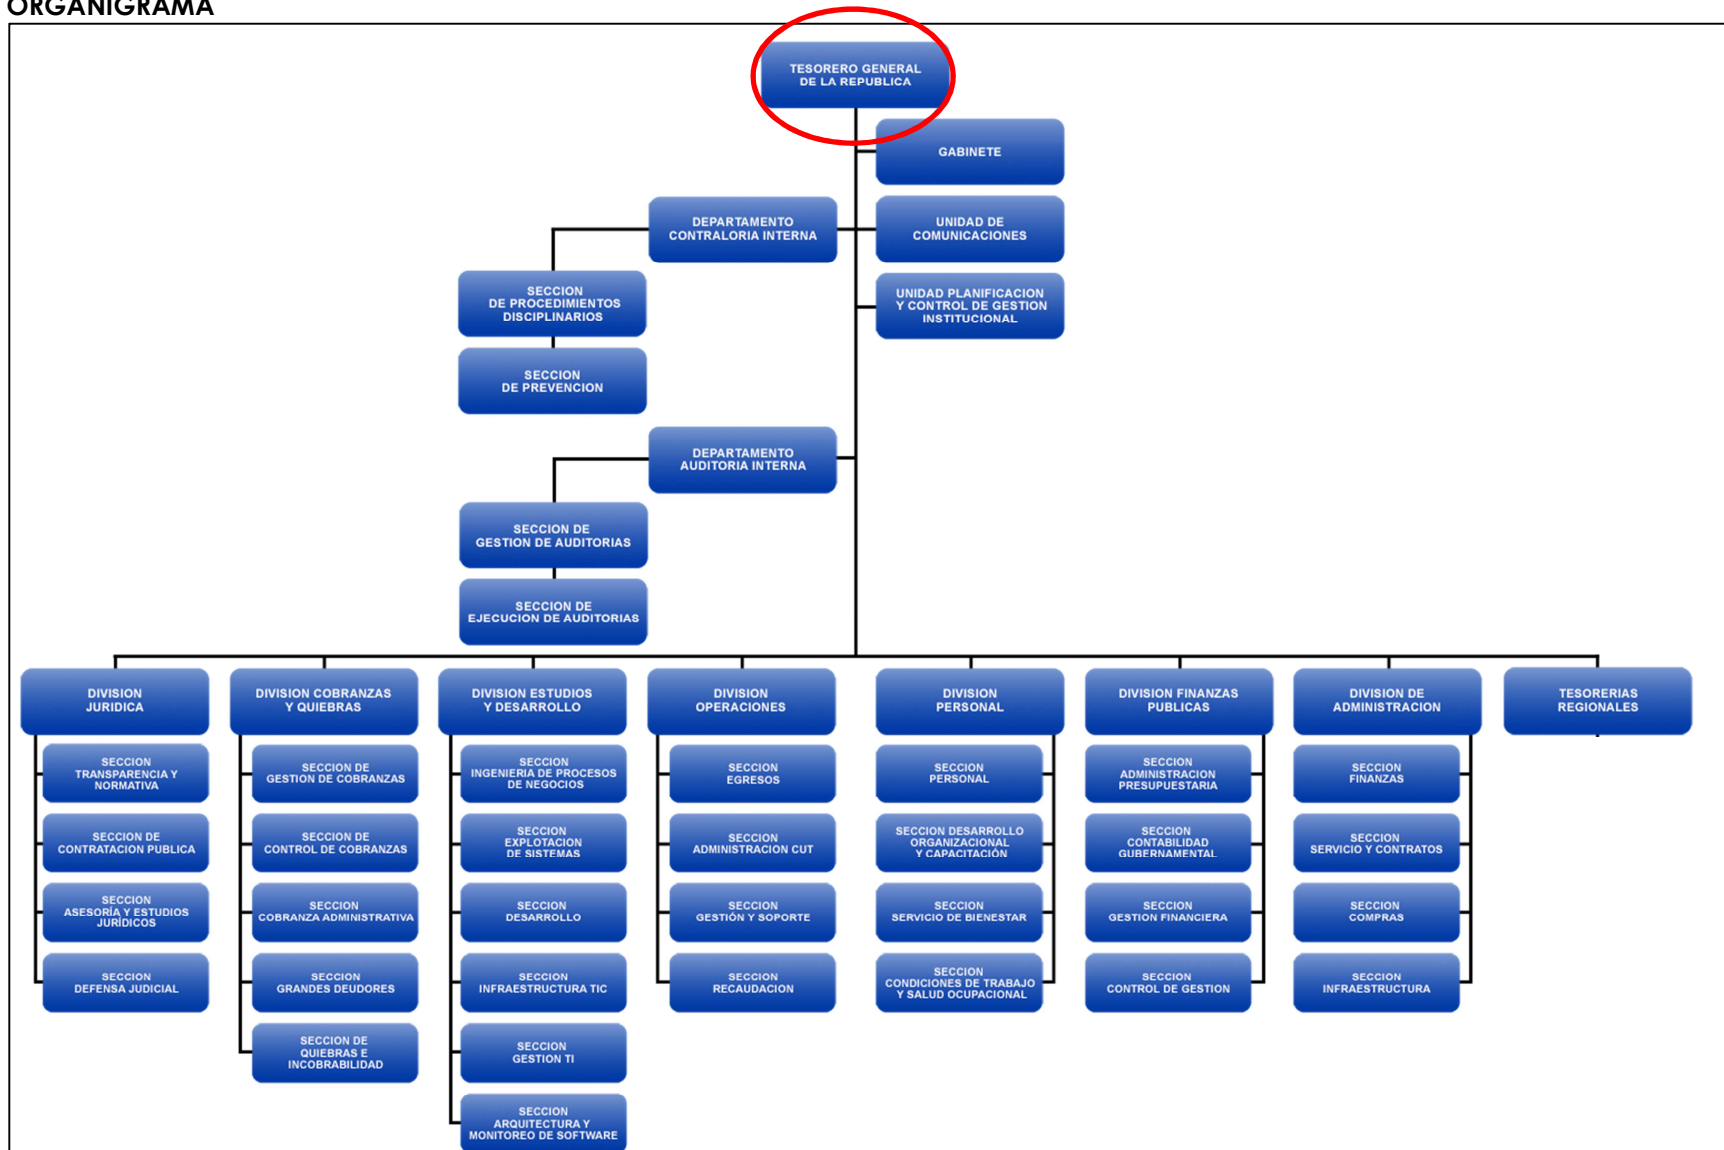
ORGANIGRAMA

TESORERO GENERAL DE LA REPUBLICA

GABINETE

DEPARTAMENTO CONTRALORIA INTERNA

UNIDAD DE COMUNICACIONES

SECCION DE PROCEDIMIENTOS DISCIPLINARIOS

UNIDAD PLANIFICACION Y CONTROL DE GESTION INSTITUCIONAL

SECCION DE PREVENCION

DEPARTAMENTO AUDITORIA INTERNA

SECCION DE GESTION DE AUDITORIAS

SECCION DE EJECUCION DE AUDITORIAS

DIVISION JURIDICA

SECCION TRANSPARENCIA Y NORMATIVA

SECCION DE CONTRATACION PUBLICA

SECCION ASESORÍA Y ESTUDIOS JURIDICOS

SECCION DEFENSA JUDICIAL

DIVISION COBRANZAS Y QUIEBRAS

SECCION DE GESTION DE COBRANZAS

SECCION DE CONTROL DE COBRANZAS

SECCION COBRANZA ADMINISTRATIVA

SECCION GRANDES DEUDORES

SECCION DE QUIEBRAS E INCOBRABILIDAD

DIVISION ESTUDIOS Y DESARROLLO

SECCION INGENIERIA DE PROCESOS DE NEGOCIOS

SECCION EXPLOTACION DE SISTEMAS

SECCION DESARROLLO

SECCION INFRAESTRUCTURA TIC

SECCION GESTION TI

SECCION ARQUITECTURA Y MONITOREO DE SOFTWARE

DIVISION OPERACIONES

SECCION EGRESOS

SECCION ADMINISTRACION CUT

SECCION GESTIÓN Y SOPORTE

SECCION RECAUDACION

DIVISION PERSONAL

SECCION PERSONAL

SECCION DESARROLLO ORGANIZACIONAL Y CAPACITACIÓN

SECCION SERVICIO DE BIENESTAR

SECCION CONDICIONES DE TRABAJO Y SALUD OCUPACIONAL

DIVISION FINANZAS PUBLICAS

SECCION ADMINISTRACION PRESUPUESTARIA

SECCION CONTABILIDAD GUBERNAMENTAL

SECCION GESTION FINANCIERA

SECCION CONTROL DE GESTION

DIVISION DE ADMINISTRACION

SECCION FINANZAS

SECCION SERVICIO Y CONTRATOS

SECCION COMPRAS

SECCION INFRAESTRUCTURA

TESORERIAS REGIONALES